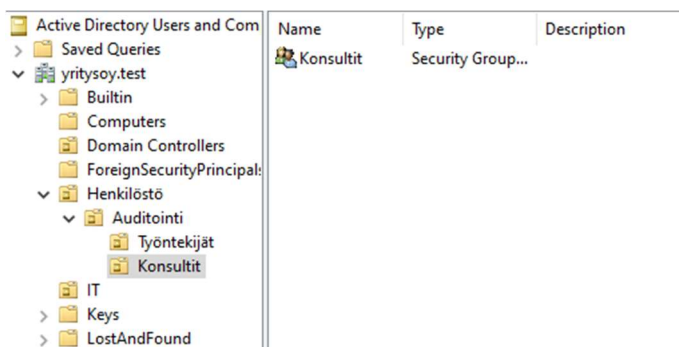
Active Directory Users and Com
Saved Queries
yritysoy.test
Builtin
Computers
Domain Controllers
ForeignSecurityPrincipals
Henkilöstö
Auditointi
Työntekijät
Konsultit
IT
Keys
LostAndFound

| Name | Type | Description |
|---|---|---|
| Konsultit | Security Group... | |